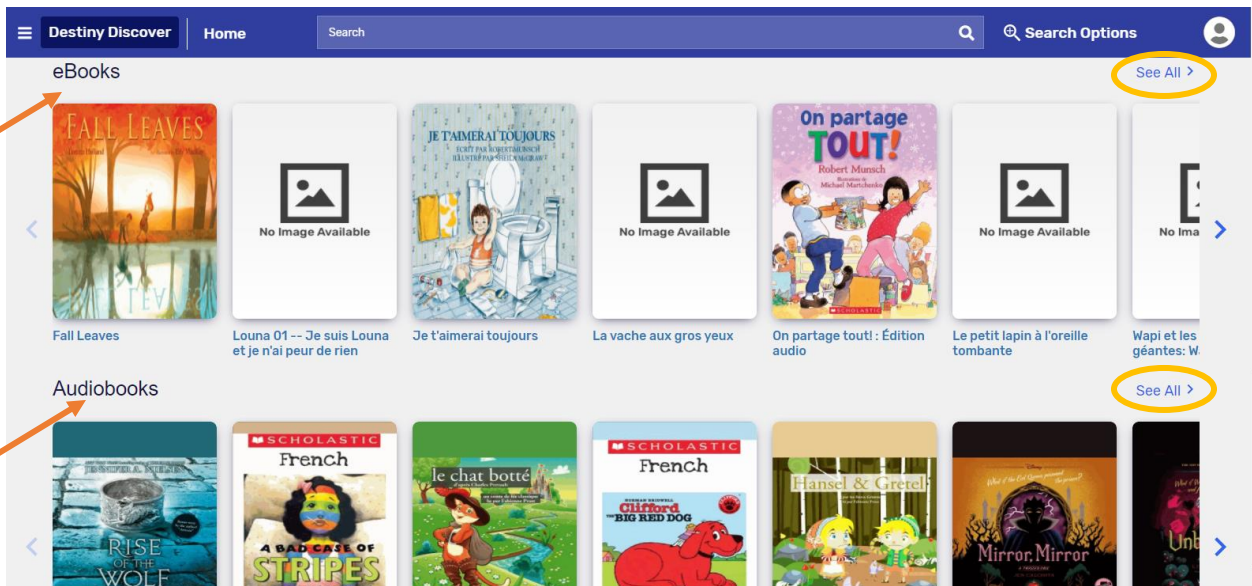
Destiny Discover | Home | Search | Search Options

eBooks

See All >

FALL LEAVES

No Image Available

JE T'AIMERAI TOUJOURS
ÉCRIT PAR ROBERT MUNSCH
ILLUSTRÉ PAR SHEILA McGRAW

No Image Available

On partage TOUT!
Robert Munsch
Michael Martchenko
SCHOLASTIC

No Image Available

No Ima

Fall Leaves

Louna 01 -- Je suis Louna et je n'ai peur de rien

Je t'aimerai toujours

La vache aux gros yeux

On partage tout! : Édition audio

Le petit lapin à l'oreille tombante

Wapi et les géantes: W

Audiobooks

See All >

RISE OF THE WOLF

SCHOLASTIC
French
A BAD CASE OF STRIPES

le chat botté

SCHOLASTIC
French
Clifford THE BIG RED DOG

Hansel & Gretel

Mirror, Mirror

Unb